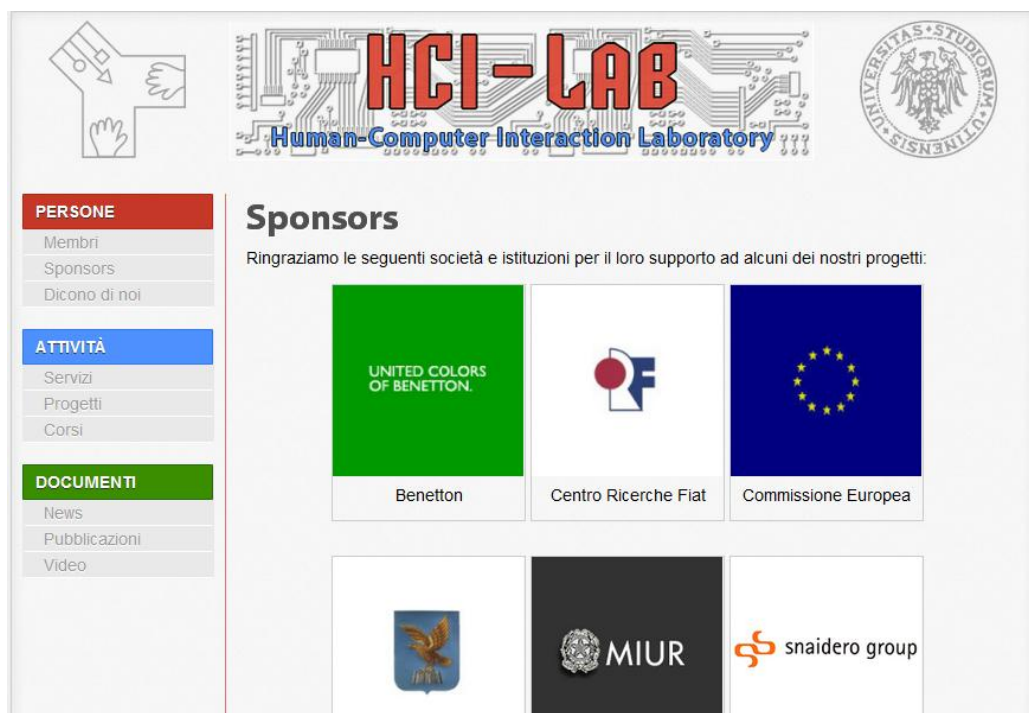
HCI-LAB
Human-Computer Interaction Laboratory

UNIVERSITAS STUDIORUM UTINENSIS

PERSONE
Membri
Sponsors
Dicono di noi

ATTIVITÀ
Servizi
Progetti
Corsi

DOCUMENTI
News
Pubblicazioni
Video

Sponsors

Ringraziamo le seguenti società e istituzioni per il loro supporto ad alcuni dei nostri progetti:

UNITED COLORS OF BENETTON.
Benetton

Centro Ricerche Fiat

Commissione Europea

MIUR

snaidero group